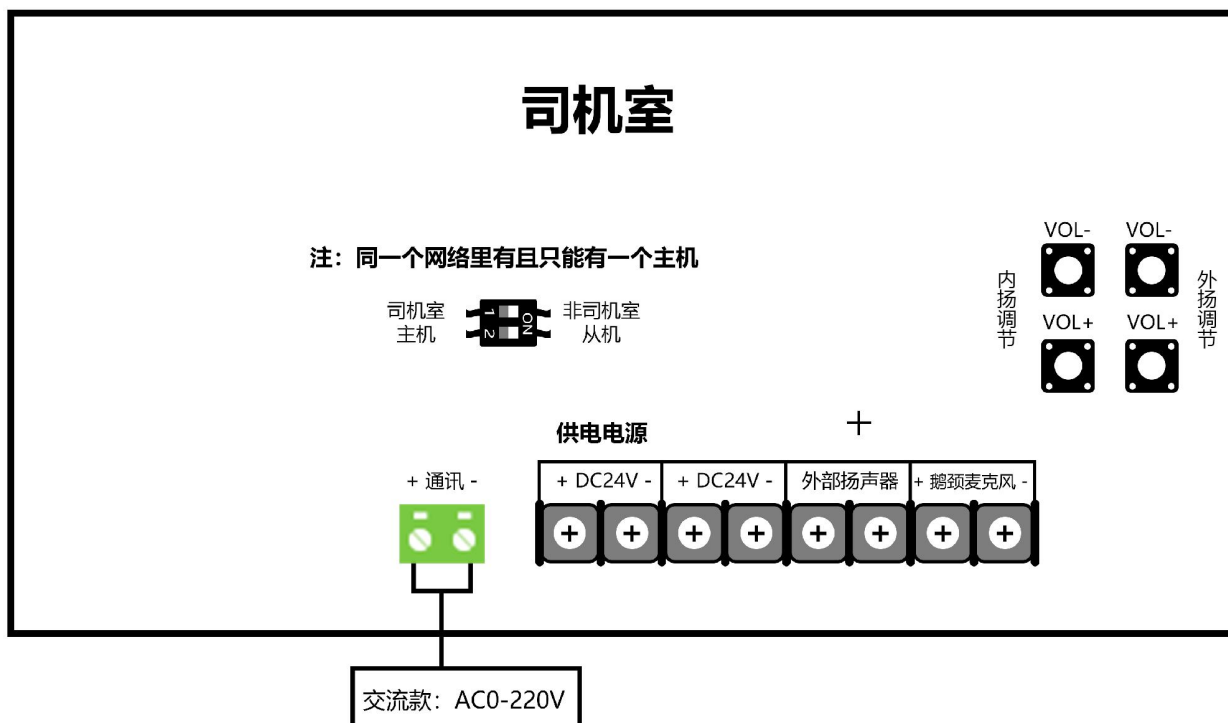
司机室

注：同一个网络里有且只能有一个主机

司机室
主机

1
2
ON

非司机室
从机

VOL-
VOL-
内扬调节
外扬调节
VOL+
VOL+

供电电源

+

+ 通讯 -

| + DC24V - | + DC24V - | 外部扬声器 | + 鹅颈麦克风 - |
|---|---|---|---|

交流款：AC0-220V